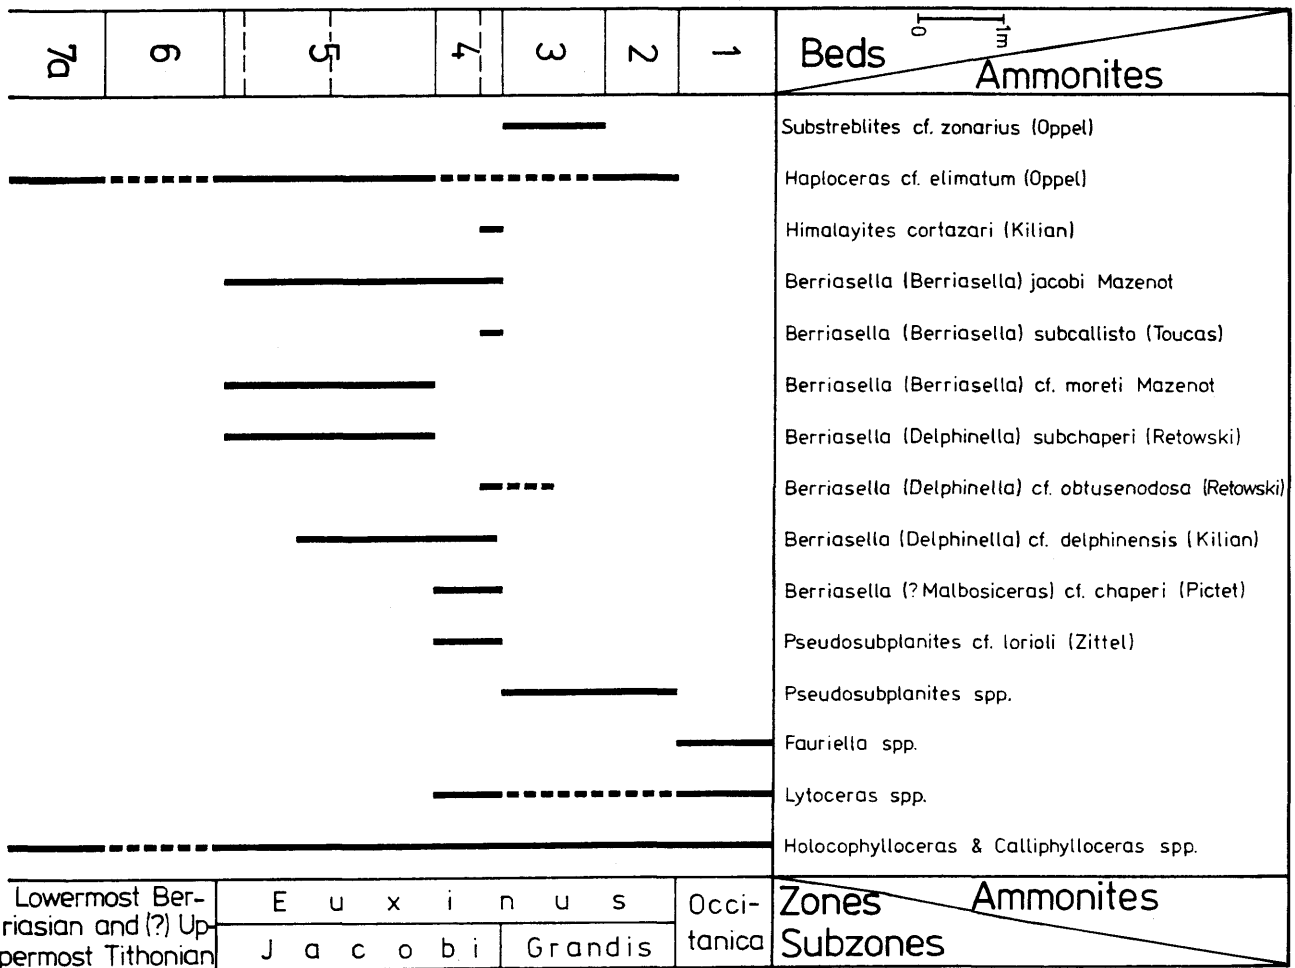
| 7a | 6 | 5 | 4 | 3 | 2 | 1 | Beds 0 1m Ammonites |
|---|---|---|---|---|---|---|---|

Substreblites cf. zonarius (Oppel)
Haploceras cf. elimatum (Oppel)
Himalayites cortazari (Kilian)
Berriasella (Berriasella) jacobi Mazenot
Berriasella (Berriasella) subcallisto (Toucas)
Berriasella (Berriasella) cf. moreti Mazenot
Berriasella (Delphinella) subchaperi (Retowski)
Berriasella (Delphinella) cf. obtusenodosa (Retowski)
Berriasella (Delphinella) cf. delphinensis (Kilian)
Berriasella (? Malbosiceras) cf. chaperi (Pictet)
Pseudosubplanites cf. lorioli (Zittel)
Pseudosubplanites spp.
Fauriella spp.
Lytoceras spp.
Holocophylloceras & Calliphylloceras spp.

| Lowermost Berriasian and (?) Uppermost Tithonian | E u x i n u s | | Occitanica | Zones Ammonites |
|---|---|---|---|---|
| | J a c o b i | Grandis | | Subzones |